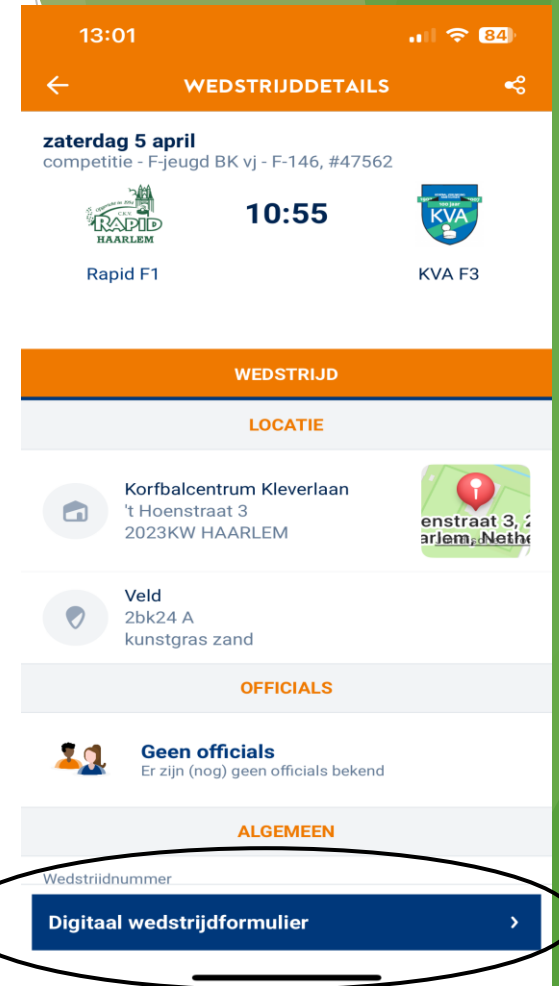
13:01 84

WEDSTRIJDDETAILS

zaterdag 5 april
competitie - F-jeugd BK vj - F-146, #47562

RAPID HAARLEM
10:55
KVA

Rapid F1
KVA F3

WEDSTRIJD

LOCATIE

Korfbalcentrum Kleverlaan
't Hoenstraat 3
2023KW HAARLEM

enstraat 3, 2
arlem, Nethe

Veld
2bk24 A
kunstgras zand

OFFICIALS

Geen officials
Er zijn (nog) geen officials bekend

ALGEMEEN

Wedstrijdnummer

Digitaal wedstrijdformulier